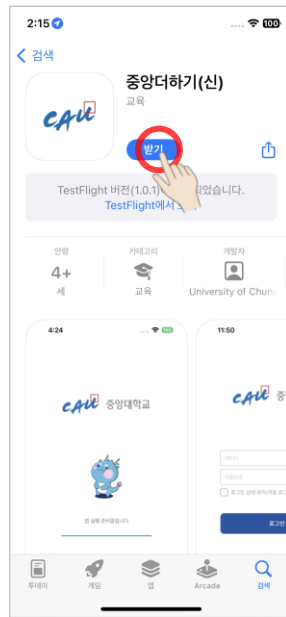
2:15
100
< 검색

CAU
중앙더하기(신)
교육
받기

TestFlight 버전(1.0.1)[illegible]었습니다.
TestFlight에서 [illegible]

연령
4+
세

카테고리
교육

개발자
University of Chun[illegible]

4:24
CAU 중앙대학교
앱 실행 준비중입니다.

11:50
CAU 중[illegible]
로그인 상태 유지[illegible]
로그인

투데이
게임
앱
Arcade
검색